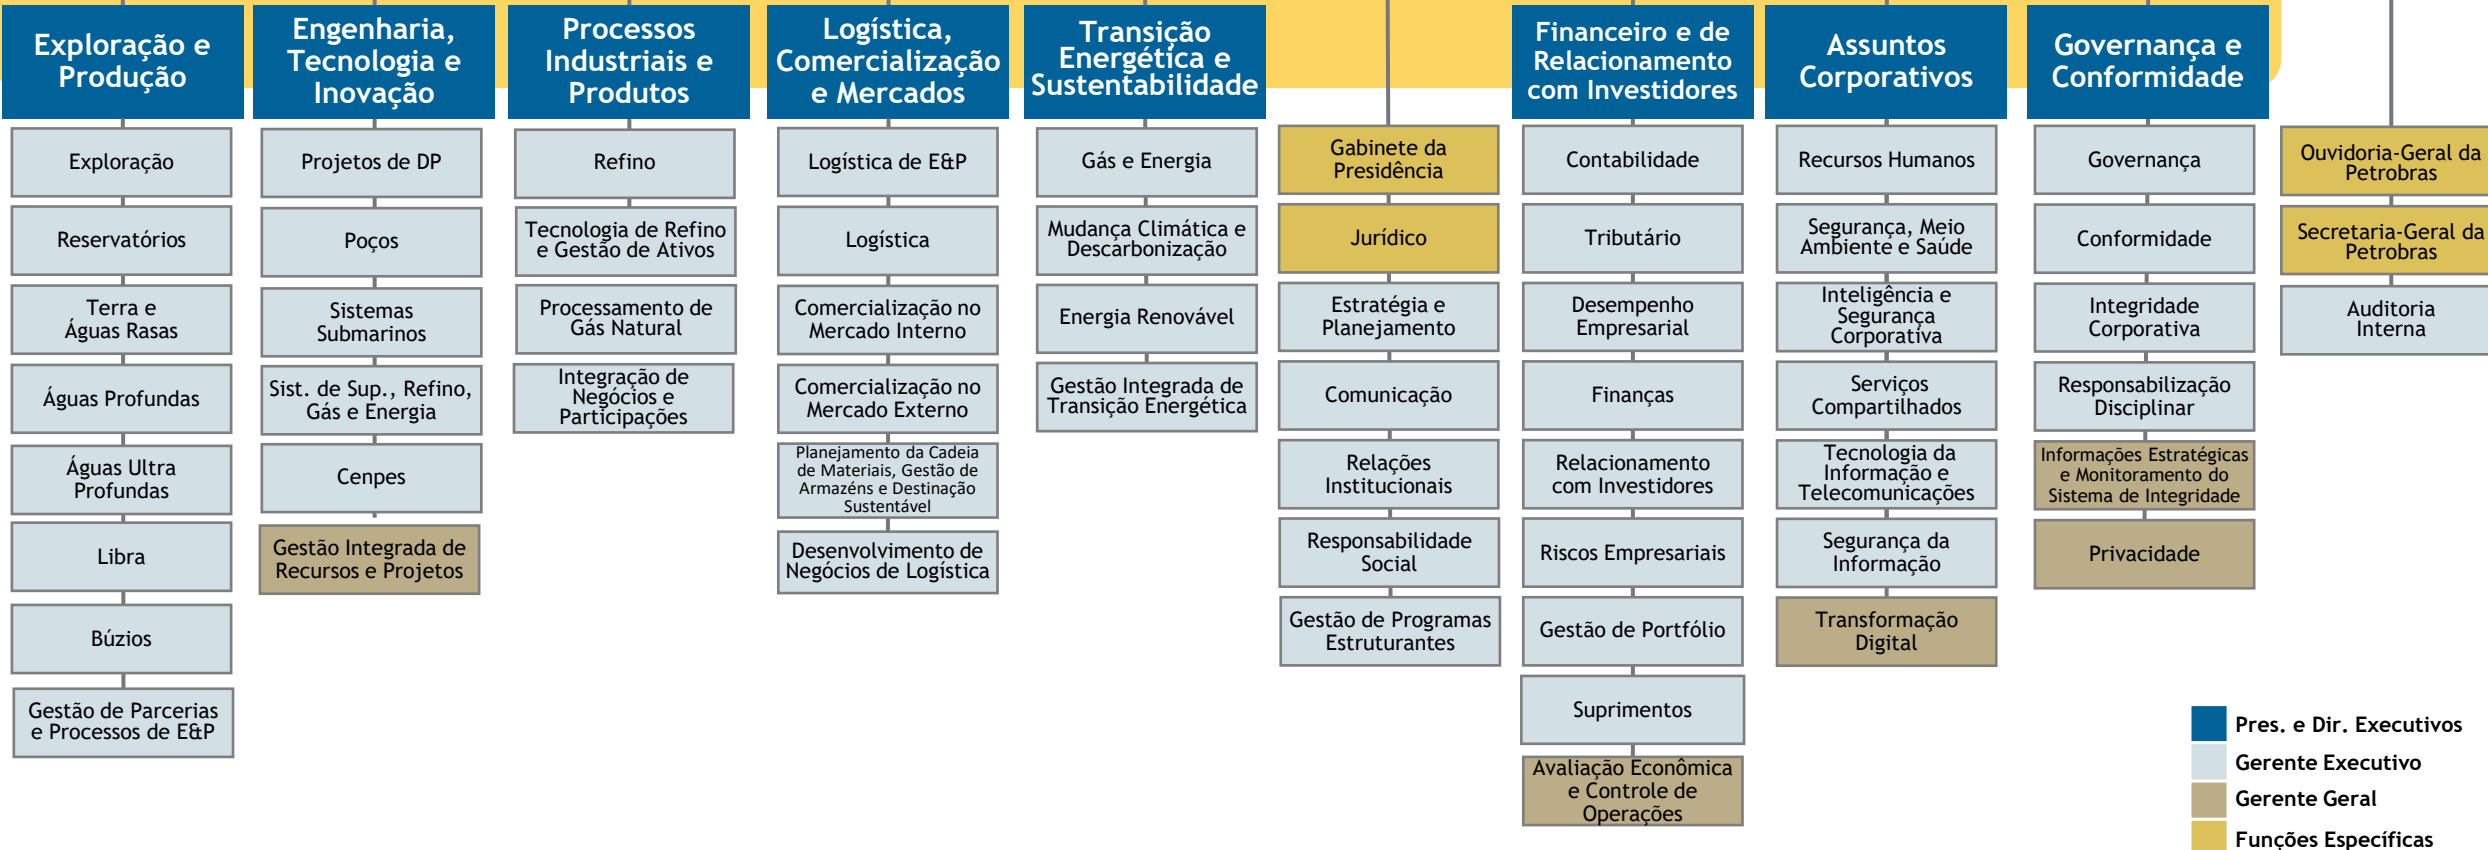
Exploração e Produção

Exploração

Reservatórios

Terra e Águas Rasas

Águas Profundas

Águas Ultra Profundas

Libra

Búzios

Gestão de Parcerias e Processos de E&P

Engenharia, Tecnologia e Inovação

Projetos de DP

Poços

Sistemas Submarinos

Sist. de Sup., Refino, Gás e Energia

Cenpes

Gestão Integrada de Recursos e Projetos

Processos Industriais e Produtos

Refino

Tecnologia de Refino e Gestão de Ativos

Processamento de Gás Natural

Integração de Negócios e Participações

Logística, Comercialização e Mercados

Logística de E&P

Logística

Comercialização no Mercado Interno

Comercialização no Mercado Externo

Planejamento da Cadeia de Materiais, Gestão de Armazéns e Destinação Sustentável

Desenvolvimento de Negócios de Logística

Transição Energética e Sustentabilidade

Gás e Energia

Mudança Climática e Descarbonização

Energia Renovável

Gestão Integrada de Transição Energética

Gabinete da Presidência

Jurídico

Estratégia e Planejamento

Comunicação

Relações Institucionais

Responsabilidade Social

Gestão de Programas Estruturantes

Financeiro e de Relacionamento com Investidores

Contabilidade

Tributário

Desempenho Empresarial

Finanças

Relacionamento com Investidores

Riscos Empresariais

Gestão de Portfólio

Suprimentos

Avaliação Econômica e Controle de Operações

Assuntos Corporativos

Recursos Humanos

Segurança, Meio Ambiente e Saúde

Inteligência e Segurança Corporativa

Serviços Compartilhados

Tecnologia da Informação e Telecomunicações

Segurança da Informação

Transformação Digital

Governança e Conformidade

Governança

Conformidade

Integridade Corporativa

Responsabilização Disciplinar

Informações Estratégicas e Monitoramento do Sistema de Integridade

Privacidade

Ouvidoria-Geral da Petrobras

Secretaria-Geral da Petrobras

Auditoria Interna

Pres. e Dir. Executivos
Gerente Executivo
Gerente Geral
Funções Específicas